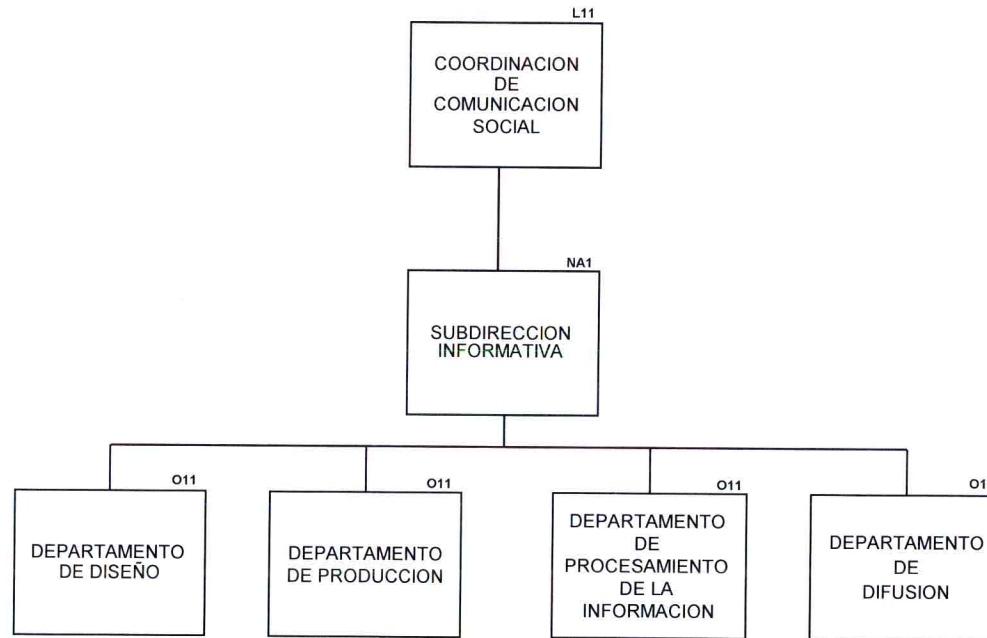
L11
COORDINACION DE COMUNICACION SOCIAL

NA1
SUBDIRECCION INFORMATIVA

O11
DEPARTAMENTO DE DISEÑO

O11
DEPARTAMENTO DE PRODUCCION

O11
DEPARTAMENTO DE PROCESAMIENTO DE LA INFORMACION

O1
DEPARTAMENTO DE DIFUSION